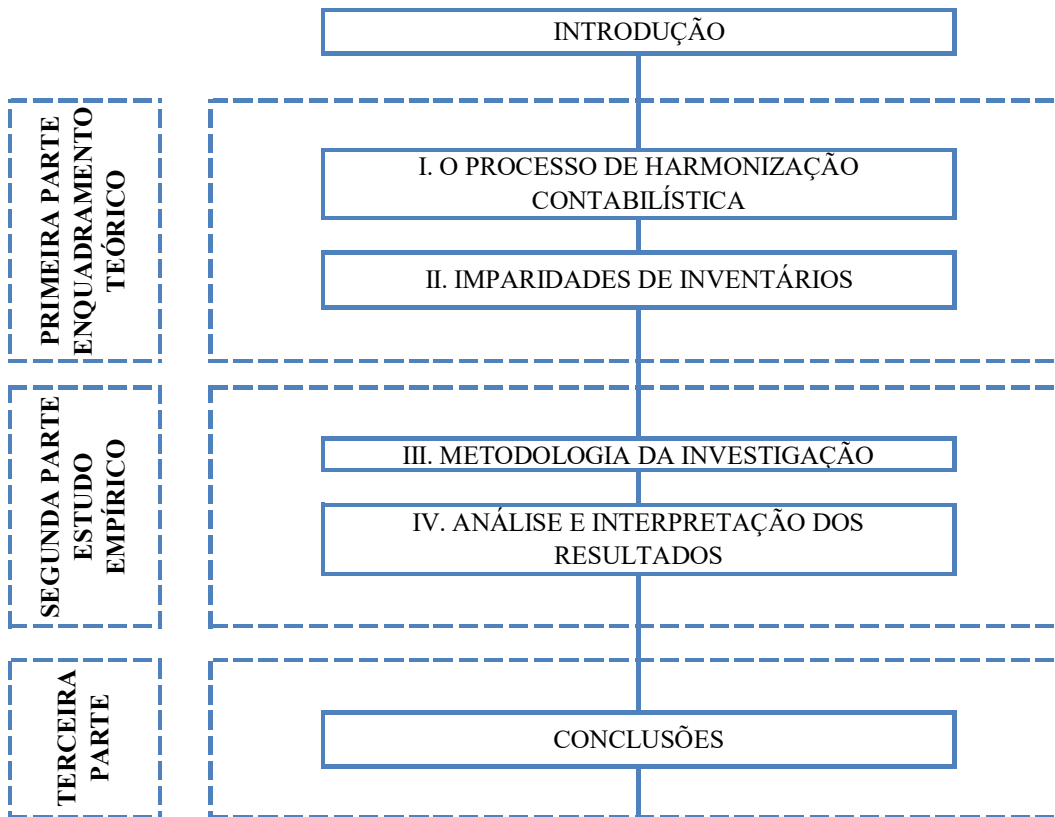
INTRODUÇÃO

PRIMEIRA PARTE
ENQUADRAMENTO TEÓRICO

I. O PROCESSO DE HARMONIZAÇÃO CONTABILÍSTICA

II. IMPARIDADES DE INVENTÁRIOS

SEGUNDA PARTE
ESTUDO EMPÍRICO

III. METODOLOGIA DA INVESTIGAÇÃO

IV. ANÁLISE E INTERPRETAÇÃO DOS RESULTADOS

TERCEIRA PARTE

CONCLUSÕES